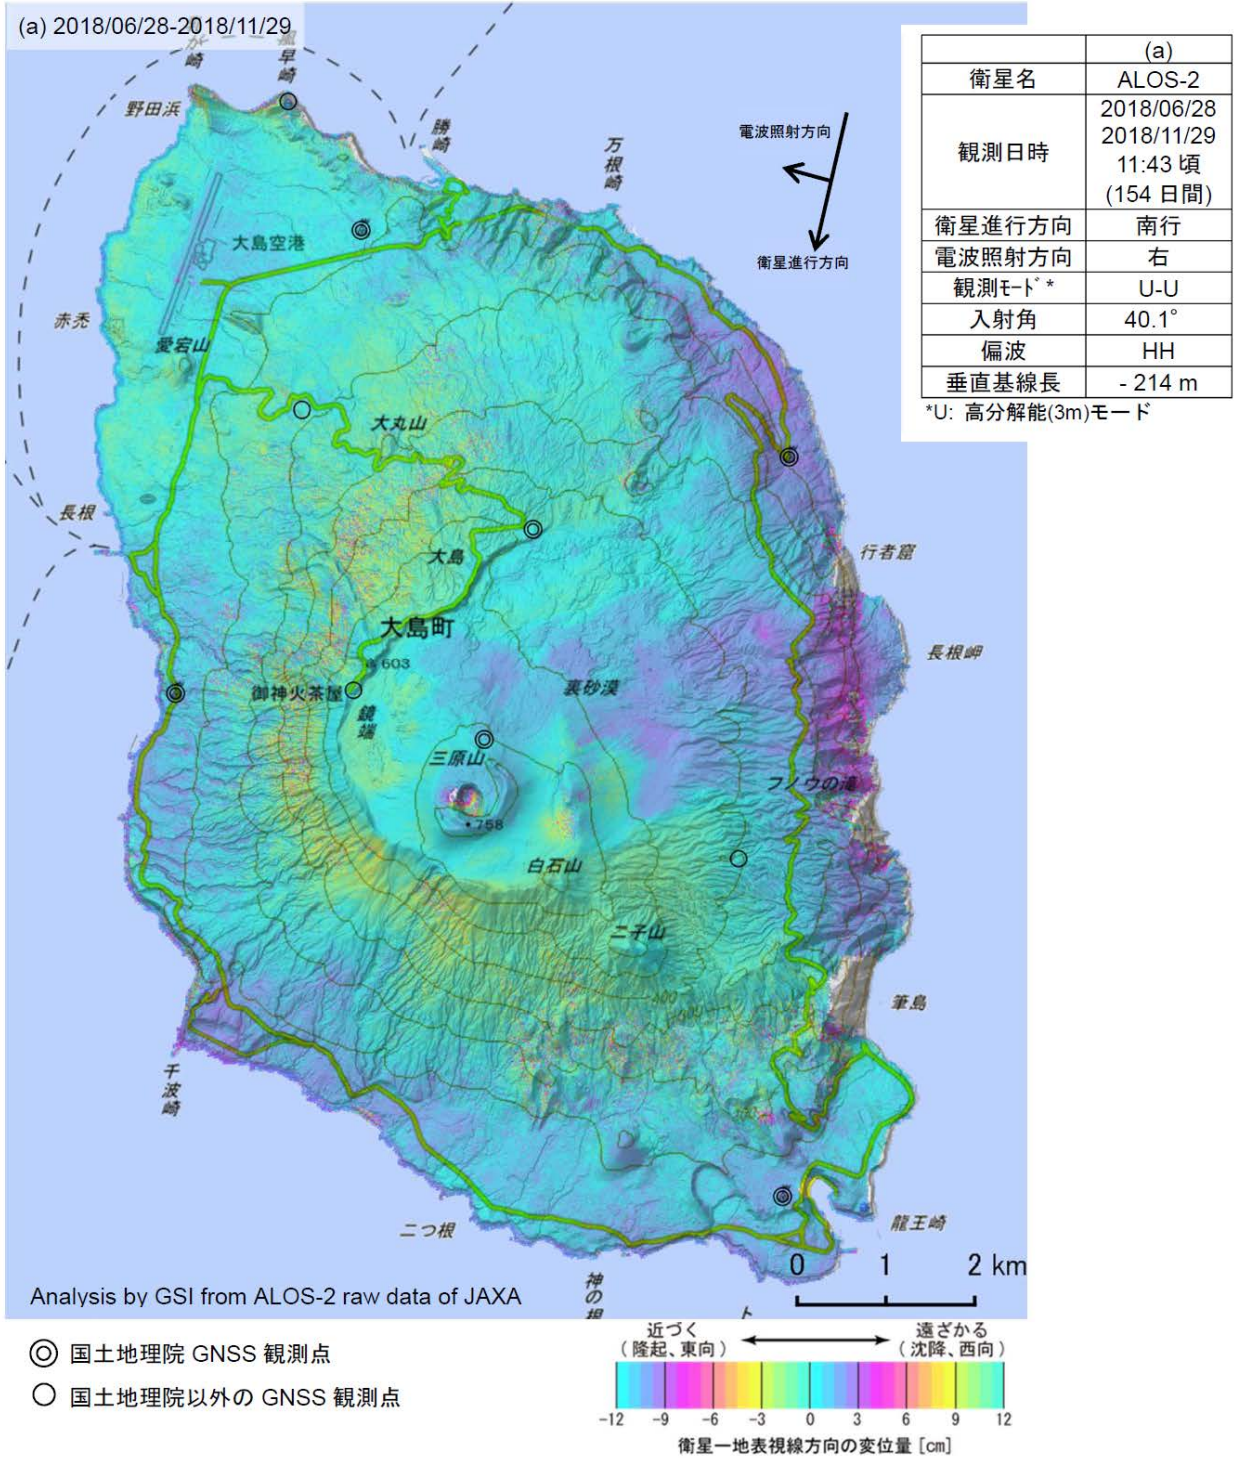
(a) 2018/06/28-2018/11/29

|  | (a) |
|---|---|
| 衛星名 | ALOS-2 |
| 観測日時 | 2018/06/28 2018/11/29 11:43 頃 (154 日間) |
| 衛星進行方向 | 南行 |
| 電波照射方向 | 右 |
| 観測ﾓｰﾄﾞ* | U-U |
| 入射角 | 40.1° |
| 偏波 | HH |
| 垂直基線長 | - 214 m |

*U: 高分解能(3m)モード

電波照射方向
衛星進行方向

風早崎
野田浜
乳ヶ崎
勝崎
万根崎
大島空港
赤禿
愛宕山
大丸山
長根
大島
行者窟
大島町
603
長根岬
御神火茶屋
鏡端
裏砂漠
三原山
758
フノウの滝
白石山
二子山
筆島
千波崎
龍王崎
二つ根
神の根
0 1 2 km

Analysis by GSI from ALOS-2 raw data of JAXA

◎ 国土地理院 GNSS 観測点
○ 国土地理院以外の GNSS 観測点

近づく (隆起、東向)
遠ざかる (沈降、西向)
-12 -9 -6 -3 0 3 6 9 12
衛星一地表視線方向の変位量 [cm]